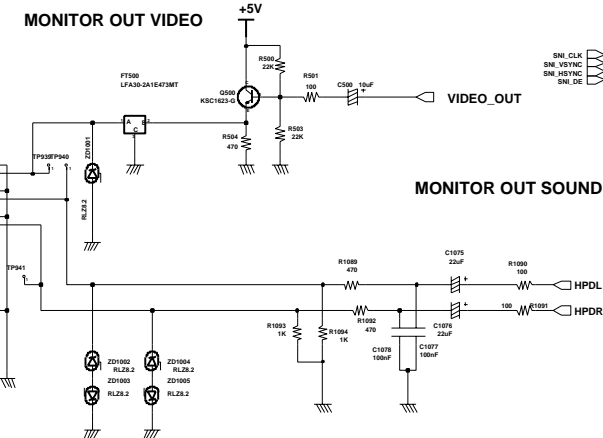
MONITOR OUT VIDEO

+5V

SNI_CLK
SNI_VSYNC
SNI_HSYNC
SNI_DE

FT500
LFA30-2A1E473MT

R500
22K

Q500
KSC1623-G

R501
100

C500 10uF

VIDEO_OUT

A B
C

R504
470

R503
22K

TP939
TP940

ZD1001

RLZ8.2

MONITOR OUT SOUND

TP941

C1075
22uF

R1089
470

R1090
100

HPDL

R1092
470

100 R1091

HPDR

R1093
1K

R1094
1K

C1076
22uF

C1078
100nF

C1077
100nF

ZD1002
RLZ8.2

ZD1004
RLZ8.2

ZD1003
RLZ8.2

ZD1005
RLZ8.2